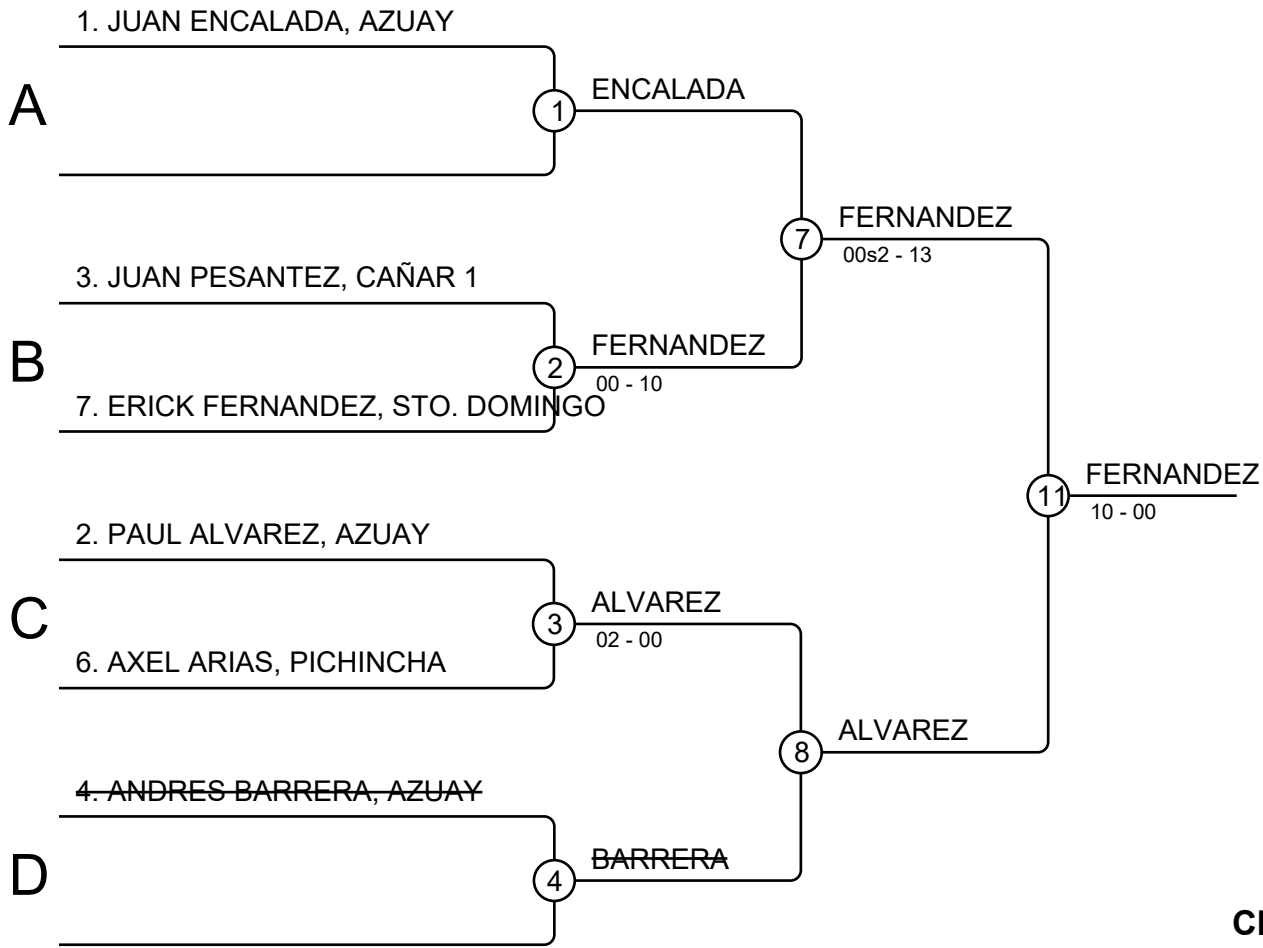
1. JUAN ENCALADA, AZUAY

A

1

ENCALADA

7

FERNANDEZ

00s2 - 13

3. JUAN PESANTEZ, CAÑAR 1

B

2

FERNANDEZ

00 - 10

7. ERICK FERNANDEZ, STO. DOMINGO

11

FERNANDEZ

10 - 00

2. PAUL ALVAREZ, AZUAY

C

3

ALVAREZ

02 - 00

6. AXEL ARIAS, PICHINCHA

8

ALVAREZ

4. ANDRES BARRERA, AZUAY

D

4

BARRERA

Cl